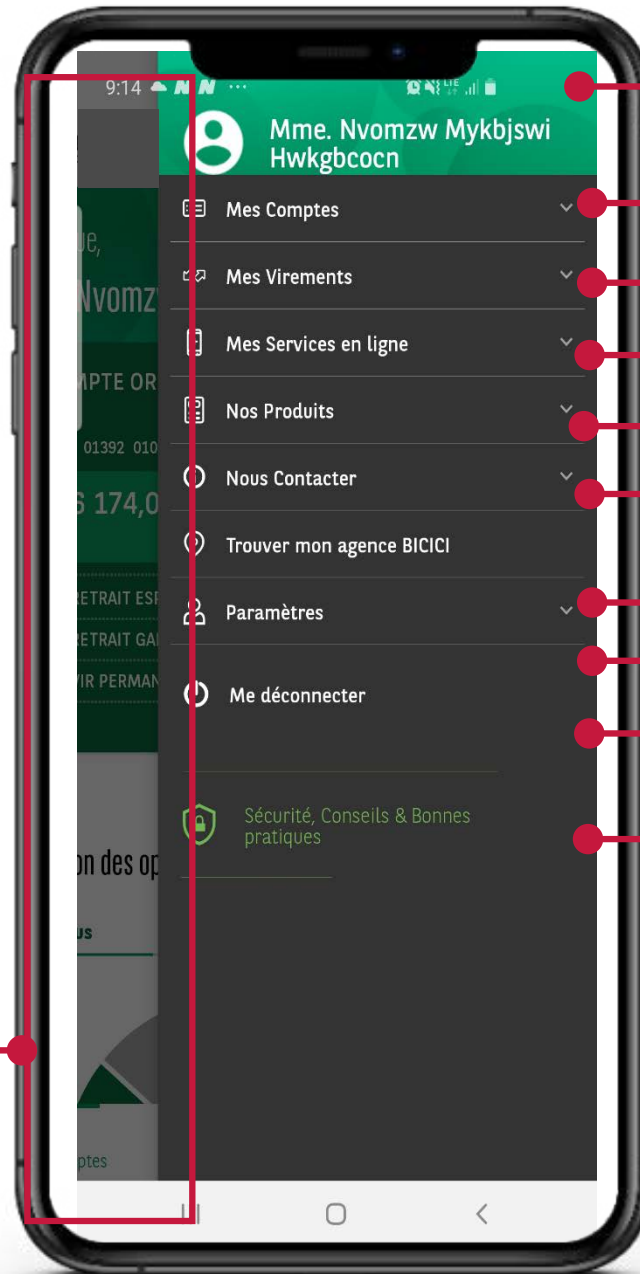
9:14 ···

Mme. Nvomzw Mykbjswi Hwkgbcocn

ue,

Nvomz

MPTE OR

01392 010

6 174,0

RETRAIT ESP

RETRAIT GA

VIR PERMAN

on des op

US

ptes

Mes Comptes

Mes Virements

Mes Services en ligne

Nos Produits

Nous Contacter

Trouver mon agence BICICI

Paramètres

Me déconnecter

Sécurité, Conseils & Bonnes pratiques